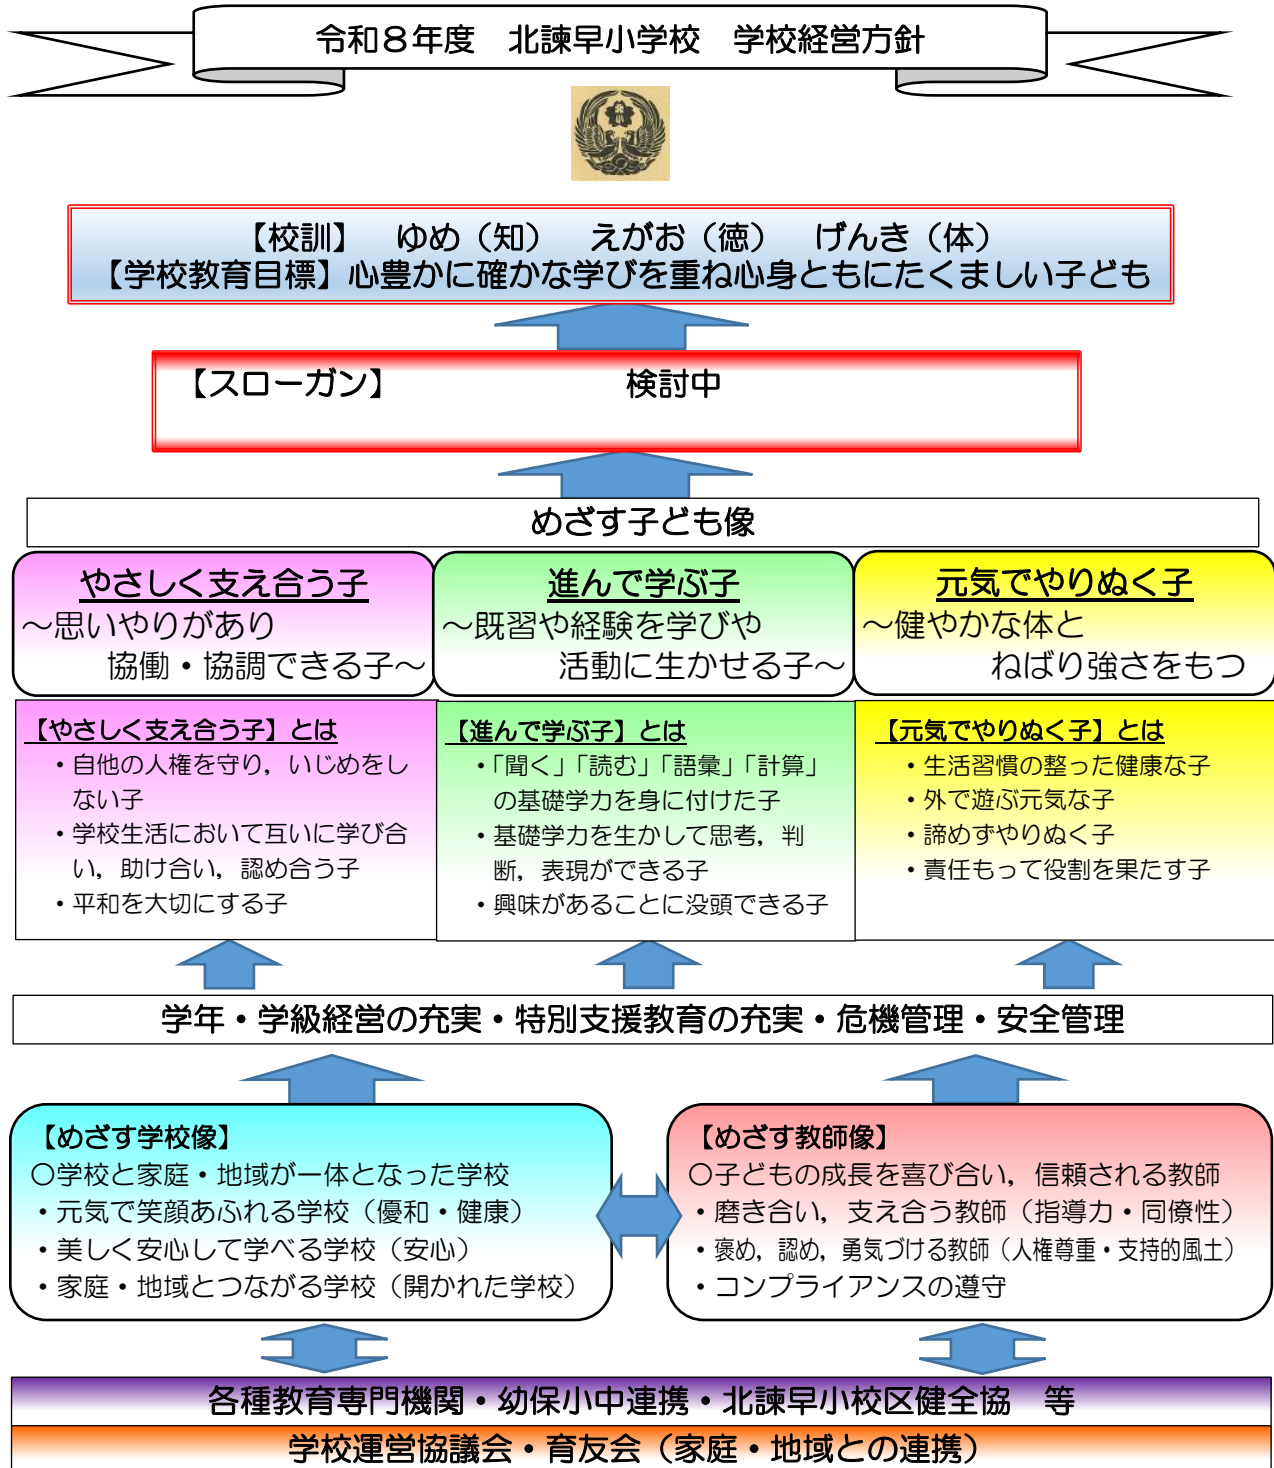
令和８年度　北諫早小学校　学校経営方針

【校訓】　ゆめ（知）　えがお（徳）　げんき（体）
【学校教育目標】心豊かに確かな学びを重ね心身ともにたくましい子ども

【スローガン】　　　　　　　検討中

めざす子ども像

やさしく支え合う子
～思いやりがあり
協働・協調できる子～

進んで学ぶ子
～既習や経験を学びや
活動に生かせる子～

元気でやりぬく子
～健やかな体と
ねばり強さをもつ

【やさしく支え合う子】とは
・自他の人権を守り，いじめをしない子
・学校生活において互いに学び合い，助け合い，認め合う子
・平和を大切にする子

【進んで学ぶ子】とは
・「聞く」「読む」「語彙」「計算」の基礎学力を身に付けた子
・基礎学力を生かして思考，判断，表現ができる子
・興味があることに没頭できる子

【元気でやりぬく子】とは
・生活習慣の整った健康な子
・外で遊ぶ元気な子
・諦めずやりぬく子
・責任もって役割を果たす子

学年・学級経営の充実・特別支援教育の充実・危機管理・安全管理

【めざす学校像】
○学校と家庭・地域が一体となった学校
・元気で笑顔あふれる学校（優和・健康）
・美しく安心して学べる学校（安心）
・家庭・地域とつながる学校（開かれた学校）

【めざす教師像】
○子どもの成長を喜び合い，信頼される教師
・磨き合い，支え合う教師（指導力・同僚性）
・褒め，認め，勇気づける教師（人権尊重・支持的風土）
・コンプライアンスの遵守

各種教育専門機関・幼保小中連携・北諫早小校区健全協　等
学校運営協議会・育友会（家庭・地域との連携）